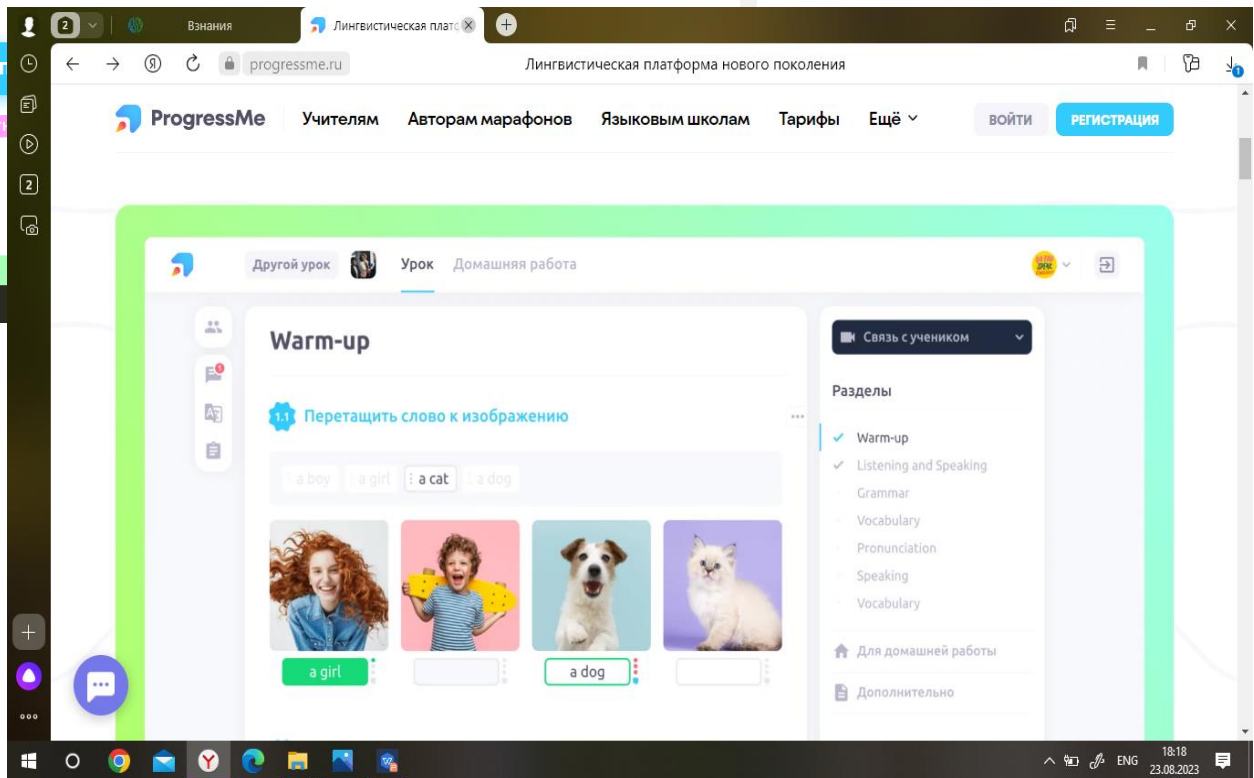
2 Взнания Лингвистическая плато

progressme.ru Лингвистическая платформа нового поколения

ProgressMe Учителям Авторам марафонов Языковым школам Тарифы Ещё ВОЙТИ РЕГИСТРАЦИЯ

Другой урок Урок Домашняя работа

Warm-up

1.1 Перетащить слово к изображению

a boy a girl a cat a dog

a girl

a dog

Связь с учеником

Разделы

Warm-up
Listening and Speaking
Grammar
Vocabulary
Pronunciation
Speaking
Vocabulary

Для домашней работы
Дополнительно

ENG 18:18 23.08.2023